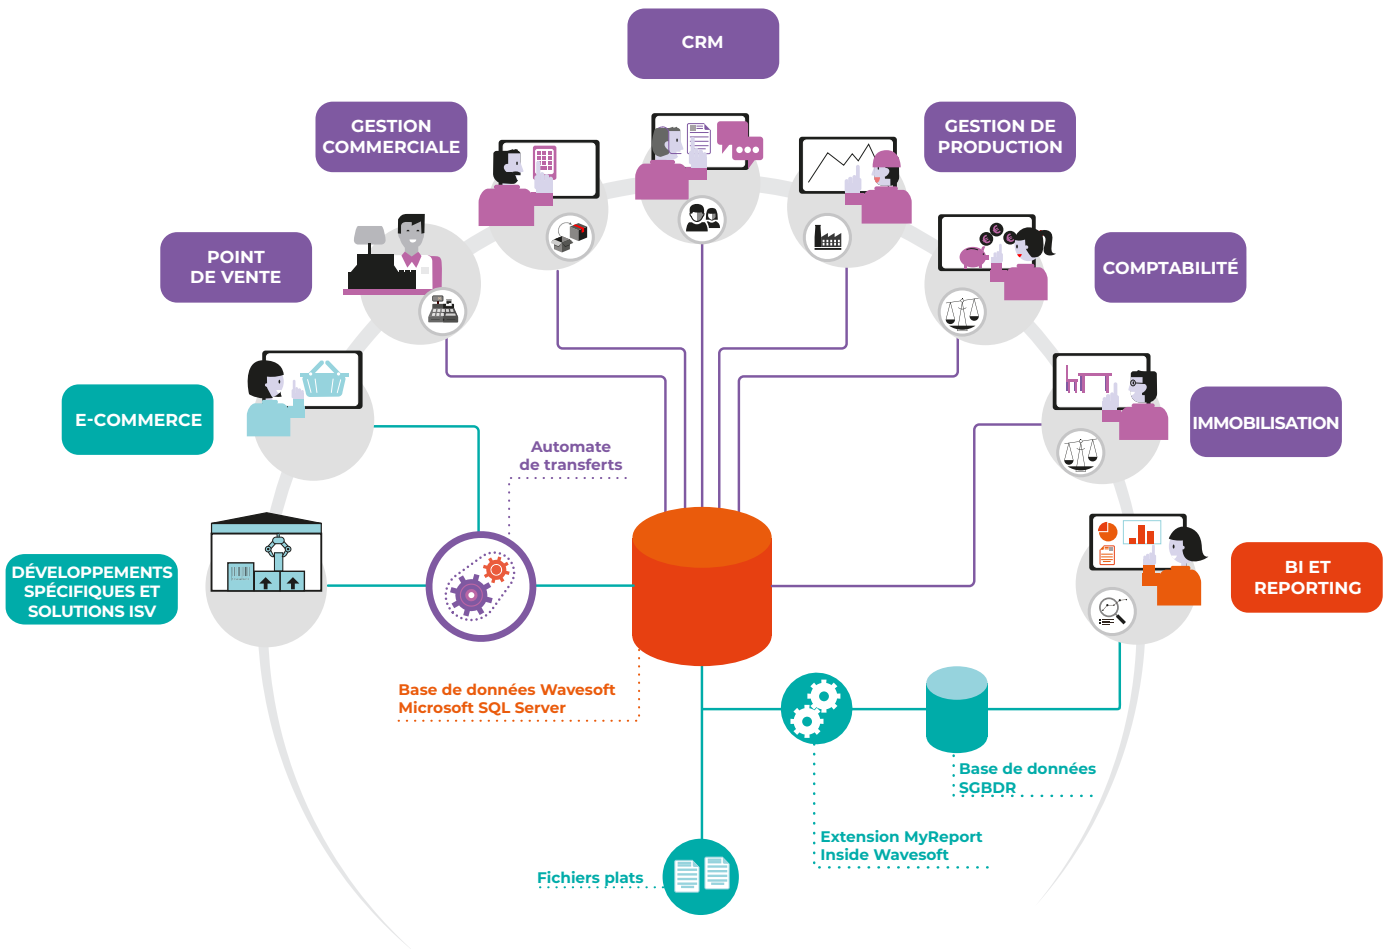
CRM

GESTION COMMERCIALE

GESTION DE PRODUCTION

POINT DE VENTE

COMPTABILITÉ

E-COMMERCE

IMMOBILISATION

Automate de transferts

DÉVELOPPEMENTS SPÉCIFIQUES ET SOLUTIONS ISV

BI ET REPORTING

Base de données Wavesoft Microsoft SQL Server

Base de données SGBDR

Extension MyReport Inside Wavesoft

Fichiers plats